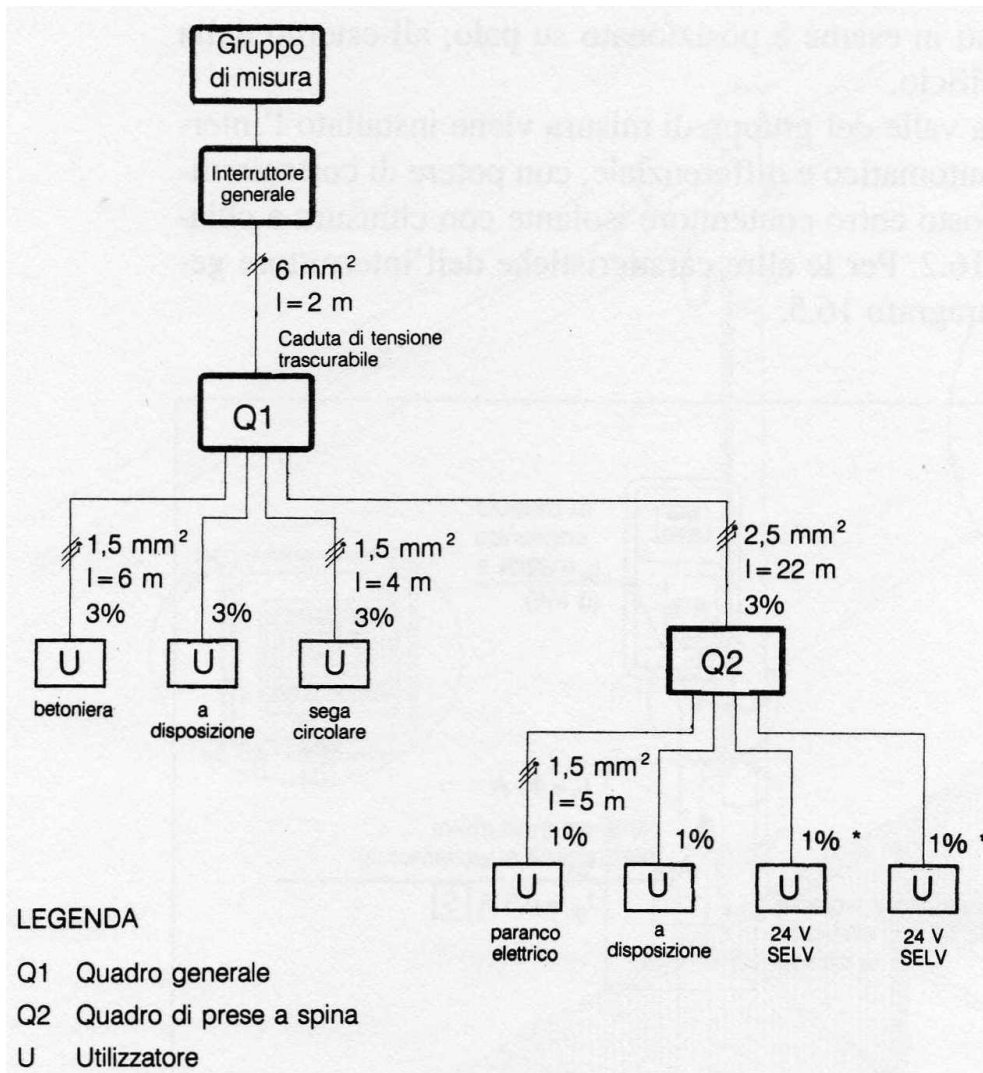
Gruppo di misura

Interruttore generale

6 mm$^2$
l = 2 m
Caduta di tensione trascurabile

Q1

1,5 mm$^2$
l = 6 m
3%

3%

1,5 mm$^2$
l = 4 m
3%

2,5 mm$^2$
l = 22 m
3%

U
betoniera

U
a disposizione

U
sega circolare

Q2

1,5 mm$^2$
l = 5 m
1%

1%

1% *

1% *

U
paranco elettrico

U
a disposizione

U
24 V SELV

U
24 V SELV

LEGENDA
Q1 Quadro generale
Q2 Quadro di prese a spina
U Utilizzatore